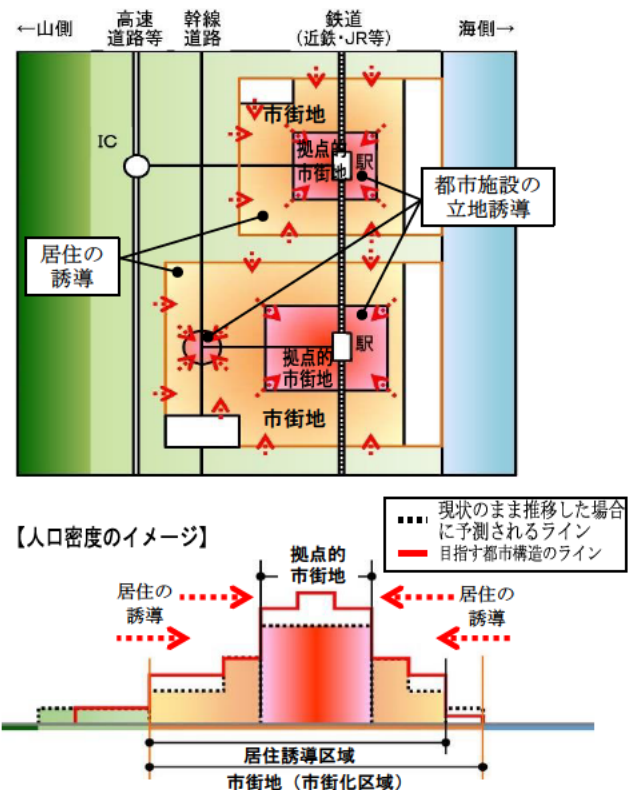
←山側
高速道路等
幹線道路
鉄道
(近鉄・JR等)
海側→

IC
市街地
拠点的市街地
駅
都市施設の立地誘導
居住の誘導
駅
拠点的市街地
市街地

【人口密度のイメージ】
現状のまま推移した場合に予測されるライン
目指す都市構造のライン
拠点的市街地
居住の誘導
居住の誘導
居住誘導区域
市街地（市街化区域）